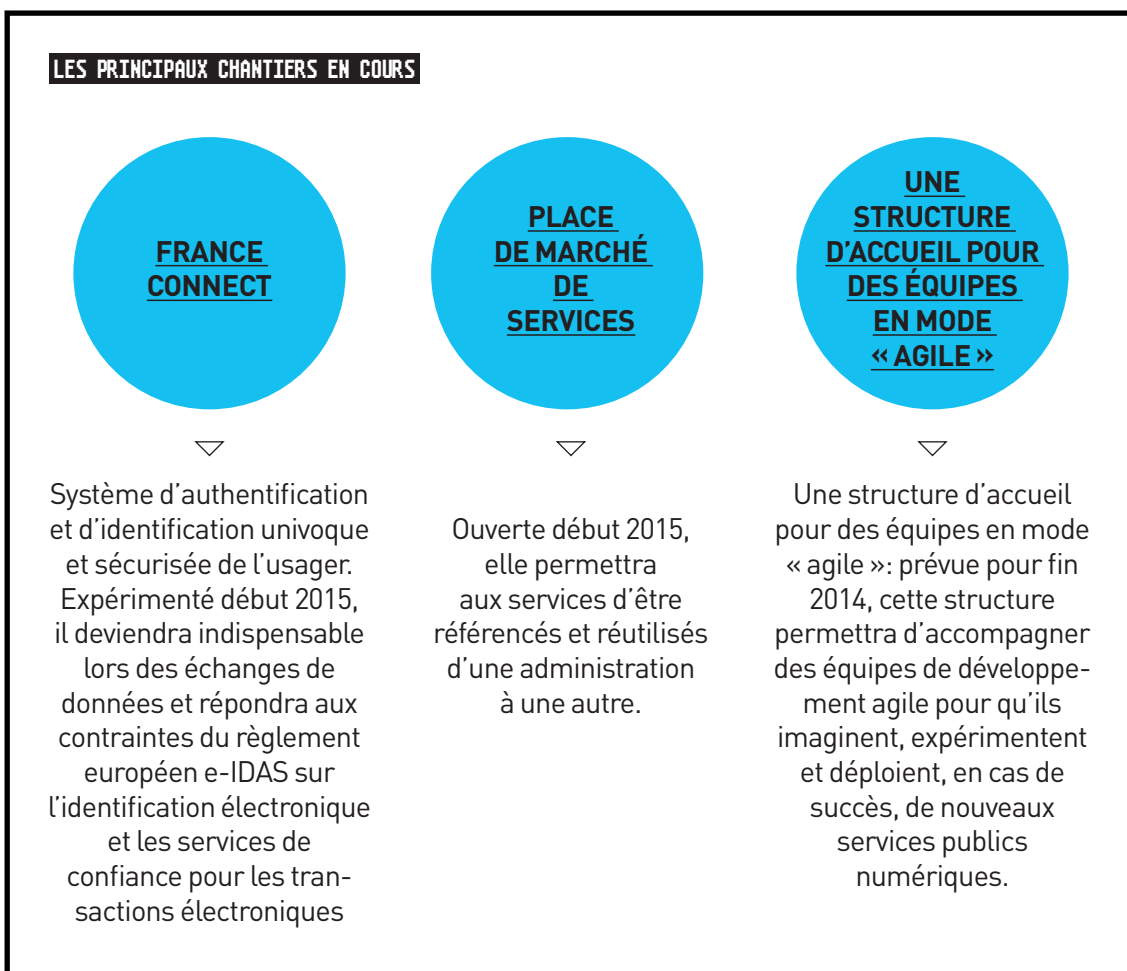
LES PRINCIPAUX CHANTIERS EN COURS

FRANCE CONNECT

Système d'authentification et d'identification univoque et sécurisée de l'usager. Expérimenté début 2015, il deviendra indispensable lors des échanges de données et répondra aux contraintes du règlement européen e-IDAS sur l'identification électronique et les services de confiance pour les transactions électroniques

PLACE DE MARCHÉ DE SERVICES

Ouverte début 2015, elle permettra aux services d'être référencés et réutilisés d'une administration à une autre.

UNE STRUCTURE D'ACCUEIL POUR DES ÉQUIPES EN MODE « AGILE »

Une structure d'accueil pour des équipes en mode « agile »: prévue pour fin 2014, cette structure permettra d'accompagner des équipes de développement agile pour qu'ils imaginent, expérimentent et déploient, en cas de succès, de nouveaux services publics numériques.